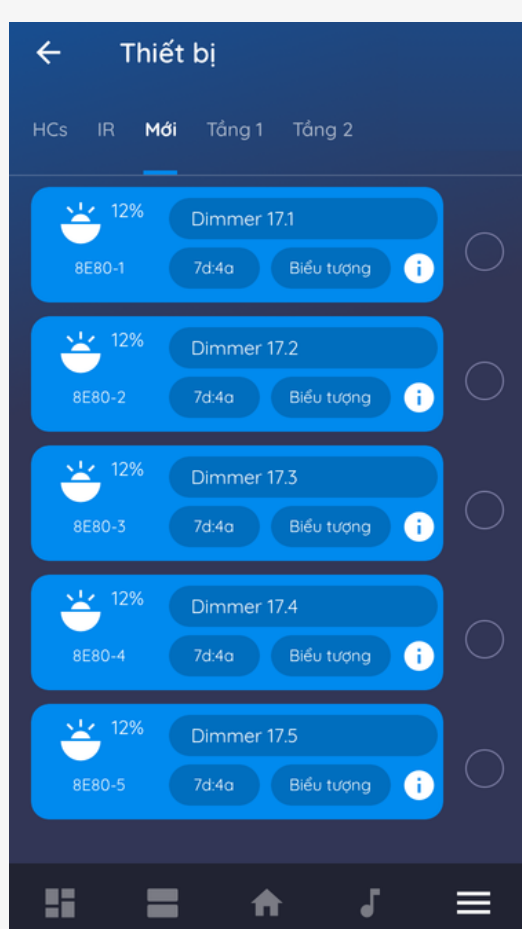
Thiết bị

HCs IR Mới Tầng 1 Tầng 2

12% Dimmer 17.1
8E80-1 7d:4a Biểu tượng

12% Dimmer 17.2
8E80-2 7d:4a Biểu tượng

12% Dimmer 17.3
8E80-3 7d:4a Biểu tượng

12% Dimmer 17.4
8E80-4 7d:4a Biểu tượng

12% Dimmer 17.5
8E80-5 7d:4a Biểu tượng